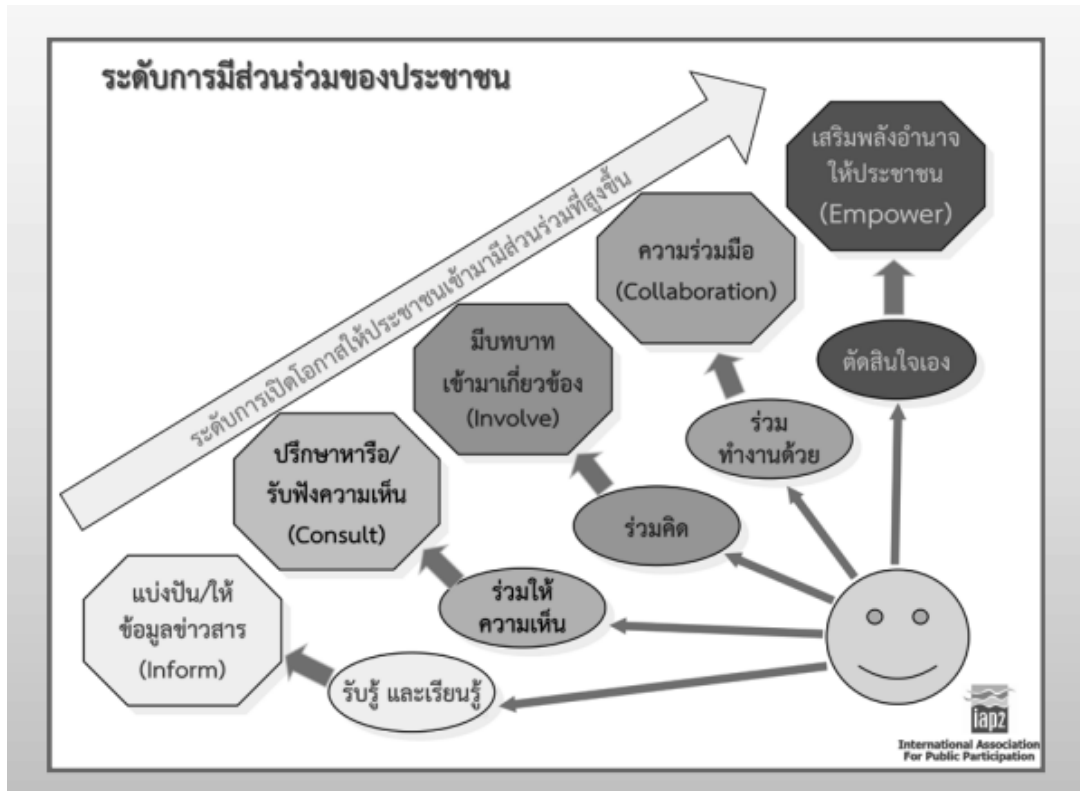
ระดับการมีส่วนร่วมของประชาชน

ระดับการเปิดโอกาสให้ประชาชนเข้ามามีส่วนร่วมที่สูงขึ้น

เสริมพลังอำนาจให้ประชาชน (Empower)

ความร่วมมือ (Collaboration)

มีบทบาทเข้ามาเกี่ยวข้อง (Involve)

ปรึกษาหารือ/รับฟังความเห็น (Consult)

แบ่งปัน/ให้ข้อมูลข่าวสาร (Inform)

ตัดสินใจเอง

ร่วมทำงานด้วย

ร่วมคิด

ร่วมให้ความเห็น

รับรู้ และเรียนรู้

iap2

International Association For Public Participation